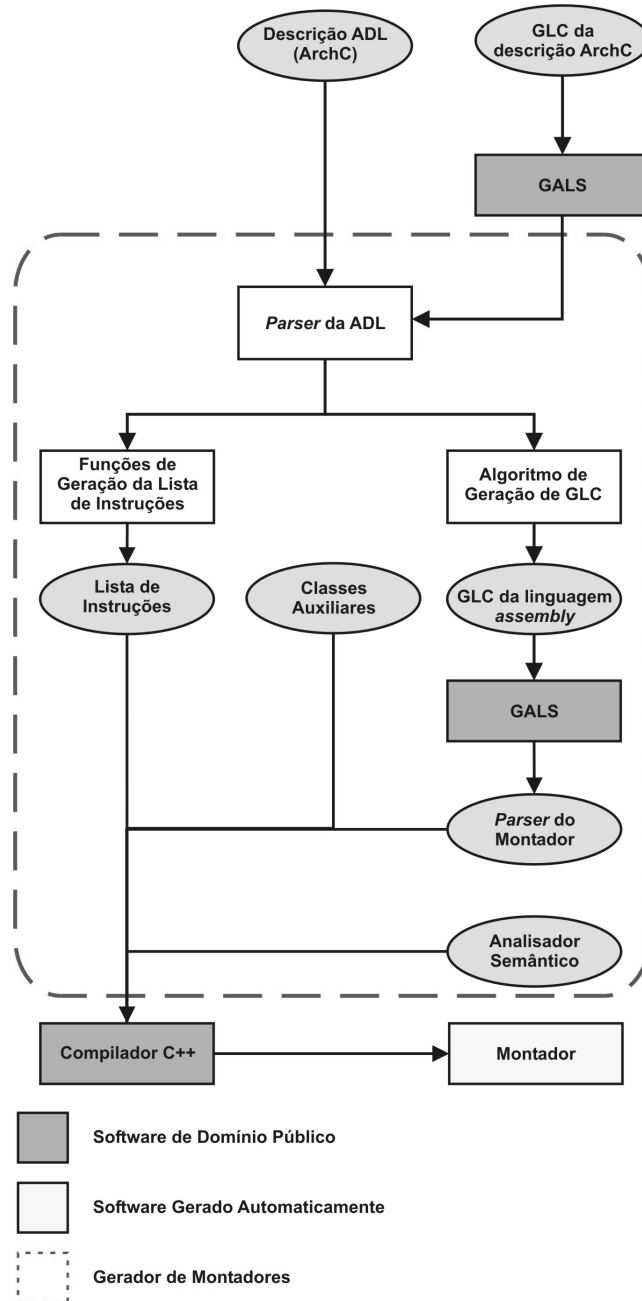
Descrição ADL (ArchC)

GLC da descrição ArchC

GALS

*Parser* da ADL

Funções de Geração da Lista de Instruções

Algoritmo de Geração de GLC

Lista de Instruções

Classes Auxiliares

GLC da linguagem *assembly*

GALS

*Parser* do Montador

Analisador Semântico

Compilador C++

Montador

Software de Domínio Público

Software Gerado Automaticamente

Gerador de Montadores